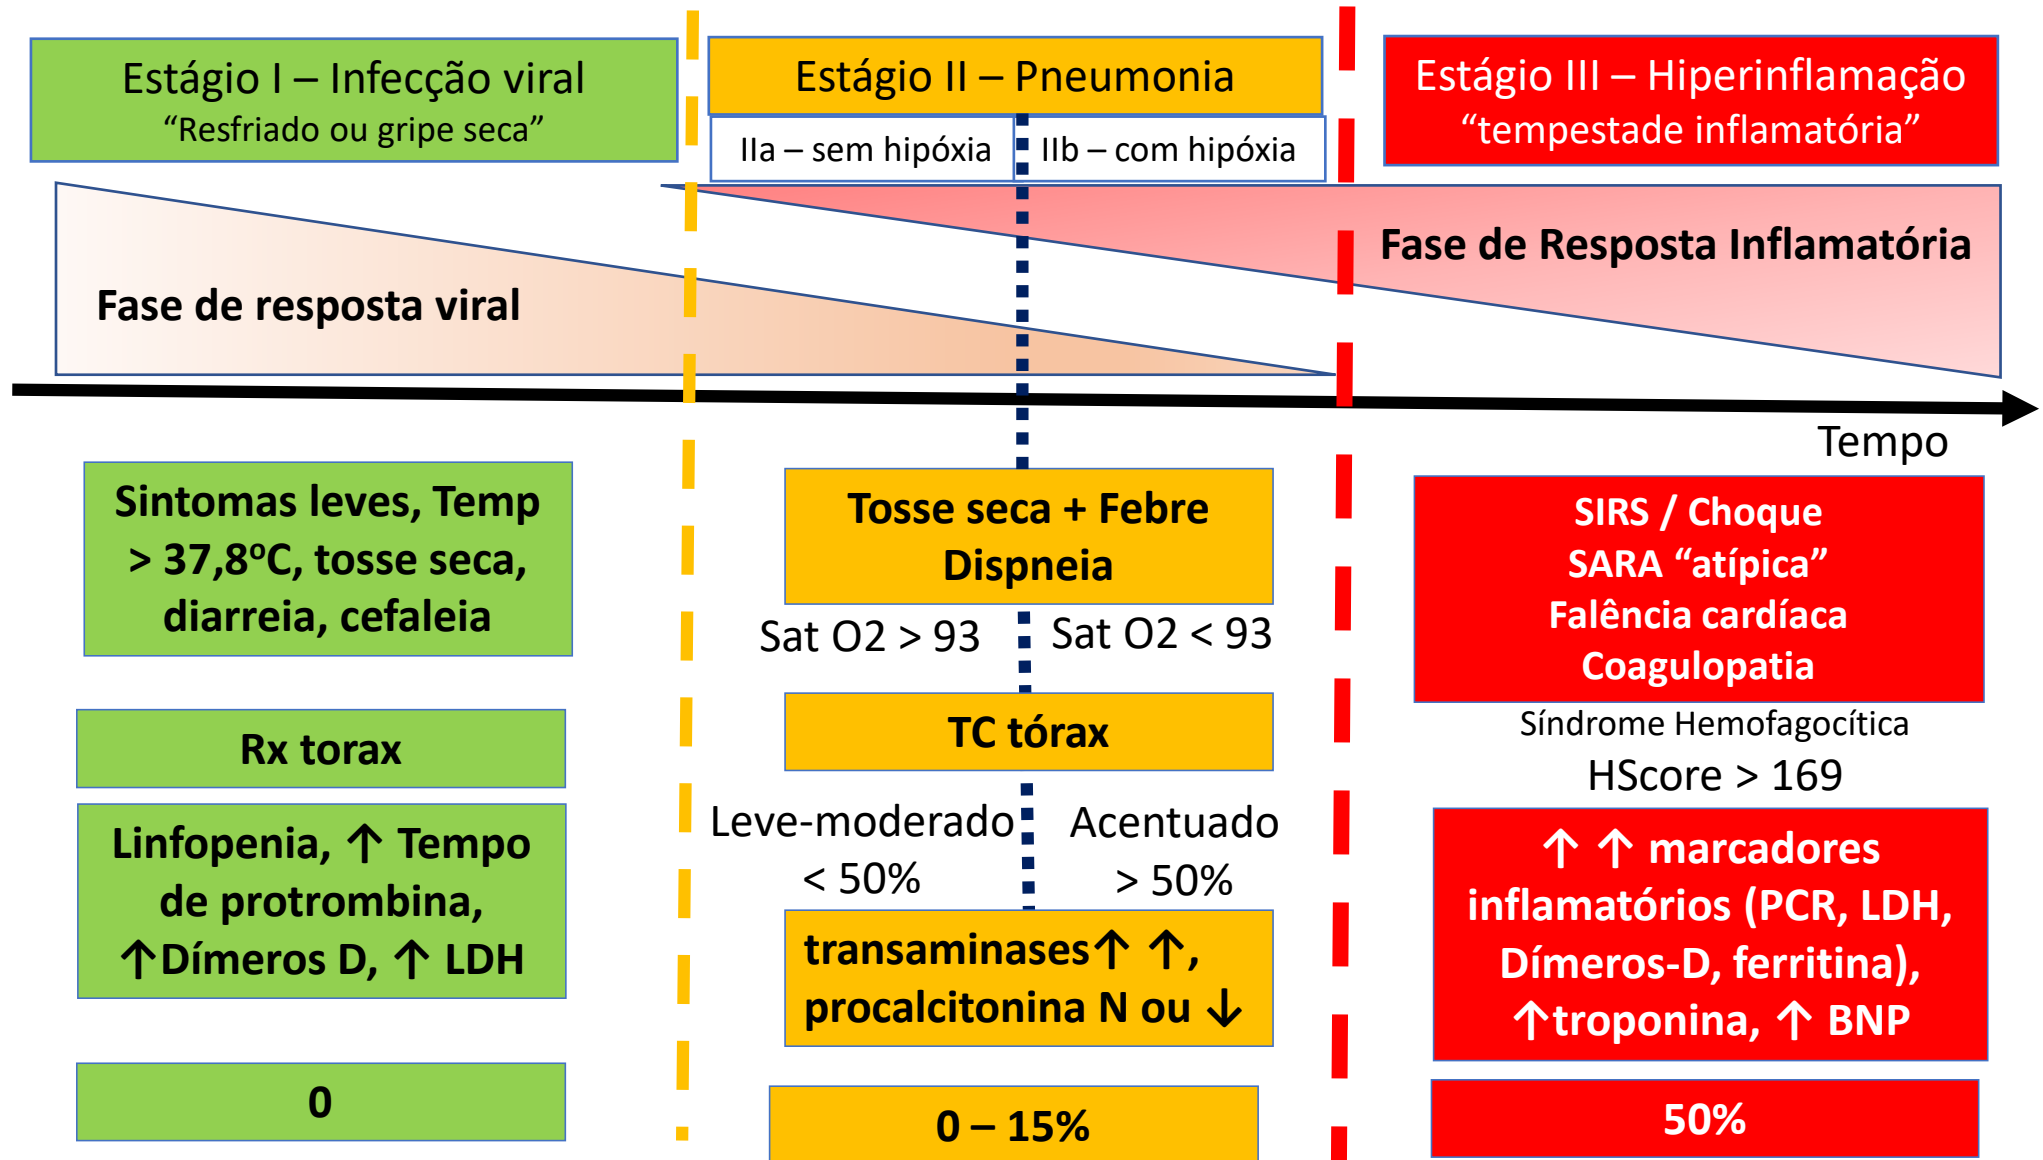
Estágio I – Infecção viral
“Resfriado ou gripe seca”

Estágio II – Pneumonia

IIa – sem hipóxia

IIb – com hipóxia

Estágio III – Hiperinflamação
“tempestade inflamatória”

Fase de Resposta Inflamatória

Fase de resposta viral

Tempo

Sintomas leves, Temp > 37,8°C, tosse seca, diarreia, cefaleia

Rx torax

Linfopenia, ↑ Tempo de protrombina, ↑Dímeros D, ↑ LDH

0

Tosse seca + Febre
Dispneia

Sat O2 > 93

Sat O2 < 93

TC tórax

Leve-moderado
< 50%

Acentuado
> 50%

transaminases↑ ↑, procalcitonina N ou ↓

0 – 15%

SIRS / Choque
SARA “atípica”
Falência cardíaca
Coagulopatia

Síndrome Hemofagocítica
HScore > 169

↑ ↑ marcadores inflamatórios (PCR, LDH, Dímeros-D, ferritina), ↑troponina, ↑ BNP

50%